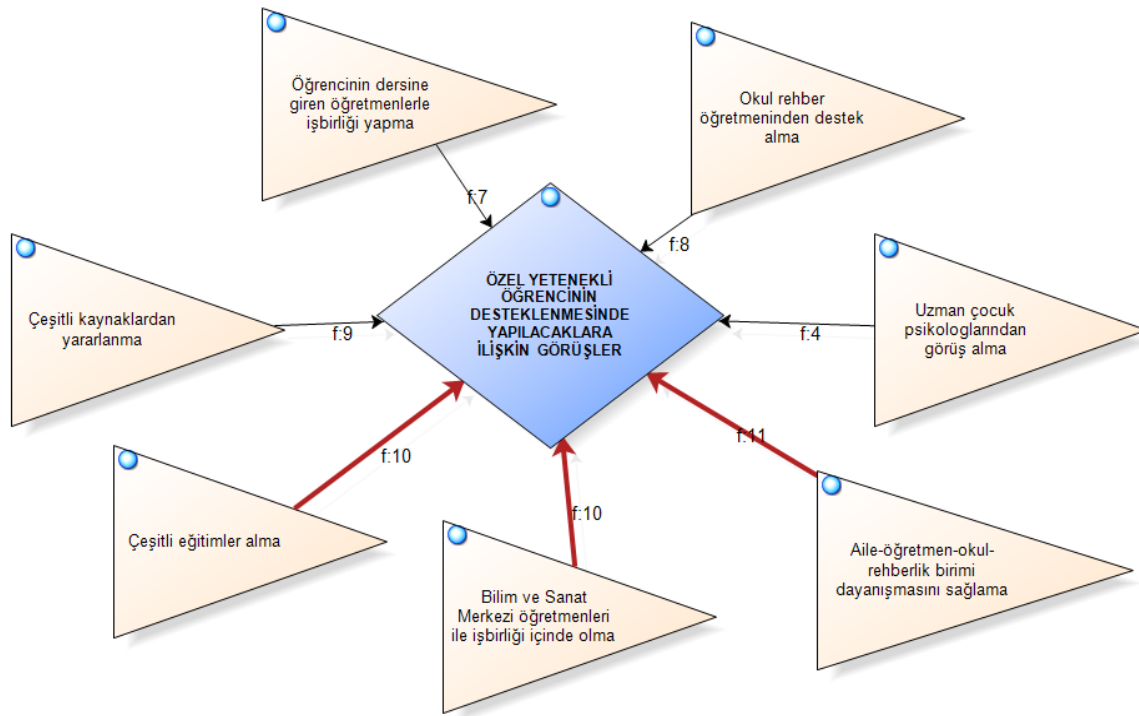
Öğrencinin dersine giren öğretmenlerle işbirliği yapma

f:7

Okul rehber öğretmeninden destek alma

f:8

Çeşitli kaynaklardan yararlanma

f:9

ÖZEL YETENEKLİ ÖĞRENCİNİN DESTEKLENMESİNDE YAPILACAKLARA İLİŞKİN GÖRÜŞLER

f:4

Uzman çocuk psikologlarından görüş alma

f:10

f:11

Çeşitli eğitimler alma

f:10

Bilim ve Sanat Merkezi öğretmenleri ile işbirliği içinde olma

Aile-öğretmen-okul-rehberlik birimi dayanışmasını sağlama